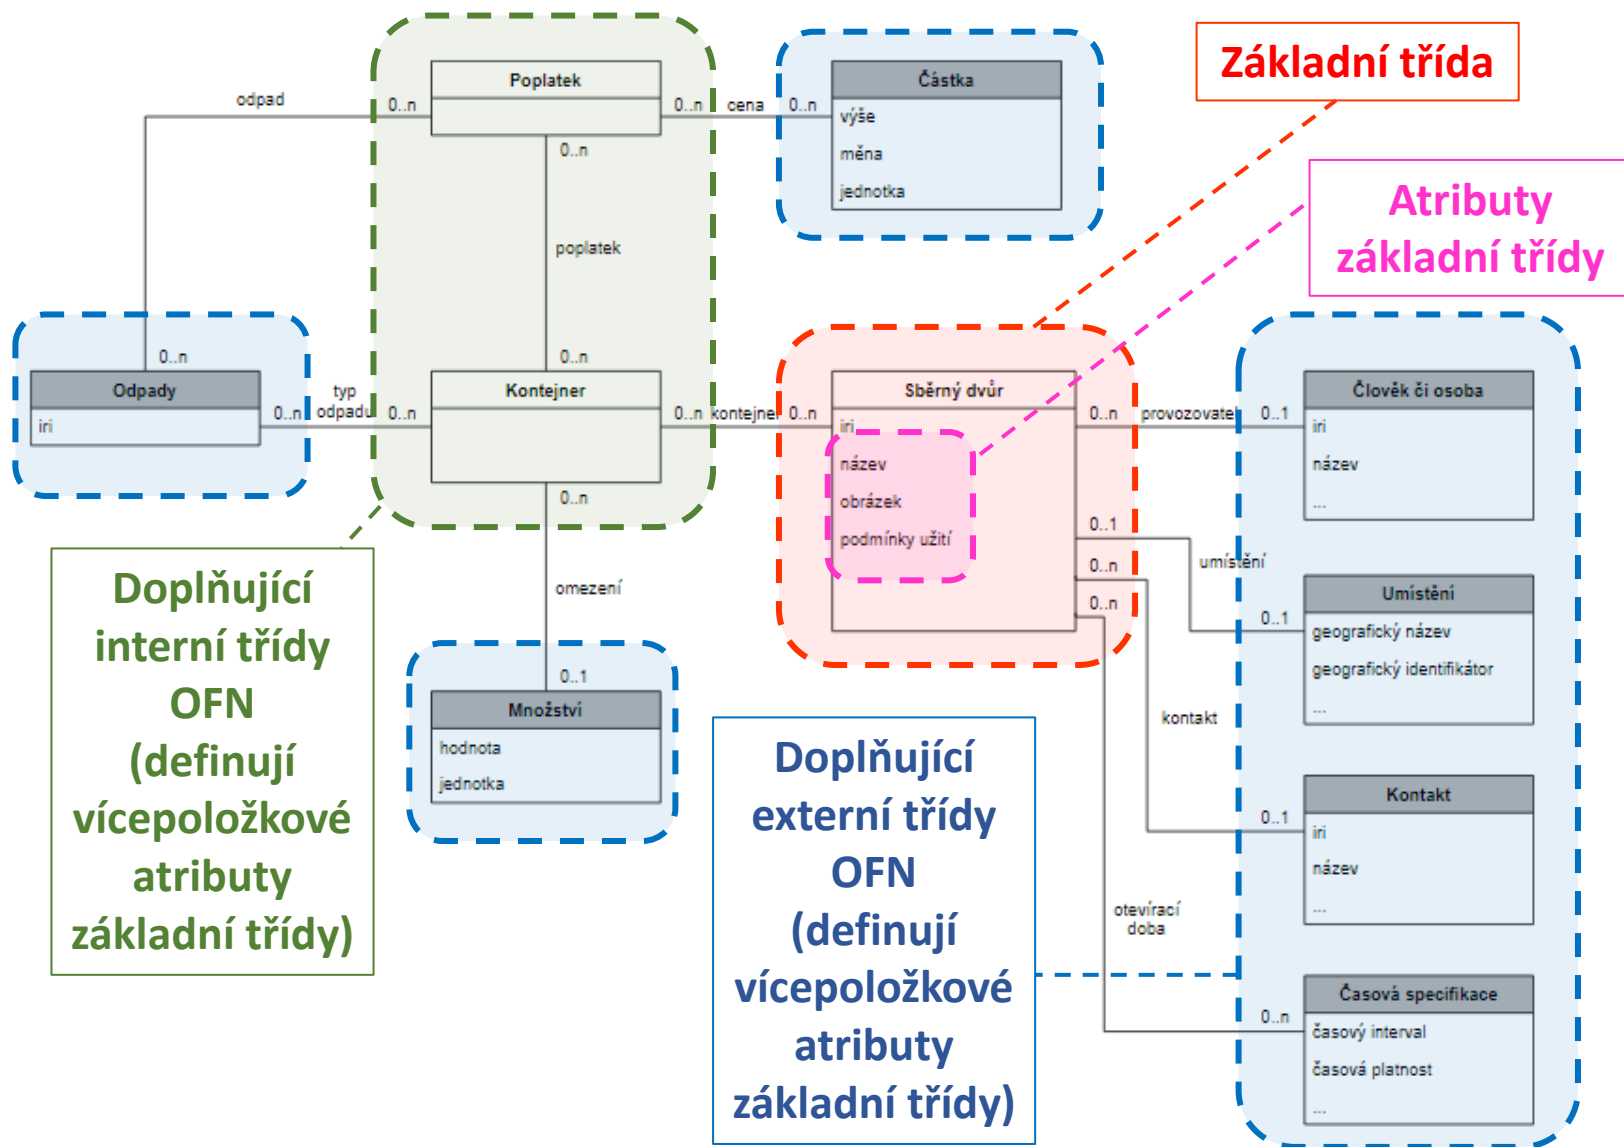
Základní třída

Atributy základní třídy

odpad

0..n

Poplatek

0..n

cena

0..n

Částka

výše

měna

jednotka

0..n

poplatek

0..n

0..n

Odpady

iri

0..n

typ odpadu

0..n

Kontejner

0..n

kontejner

0..n

Sběrný dvůr

iri

název

obrázek

podmínky užití

0..n

provozovatel

0..1

Člověk či osoba

iri

název

...

0..n

omezení

0..1

Množství

hodnota

jednotka

0..1

umístění

0..n

0..n

0..1

Umístění

geografický název

geografický identifikátor

...

kontakt

0..1

Kontakt

iri

název

...

otevírací doba

0..n

Časová specifikace

časový interval

časová platnost

...

Doplňující interní třídy OFN (definují vícepoložkové atributy základní třídy)

Doplňující externí třídy OFN (definují vícepoložkové atributy základní třídy)